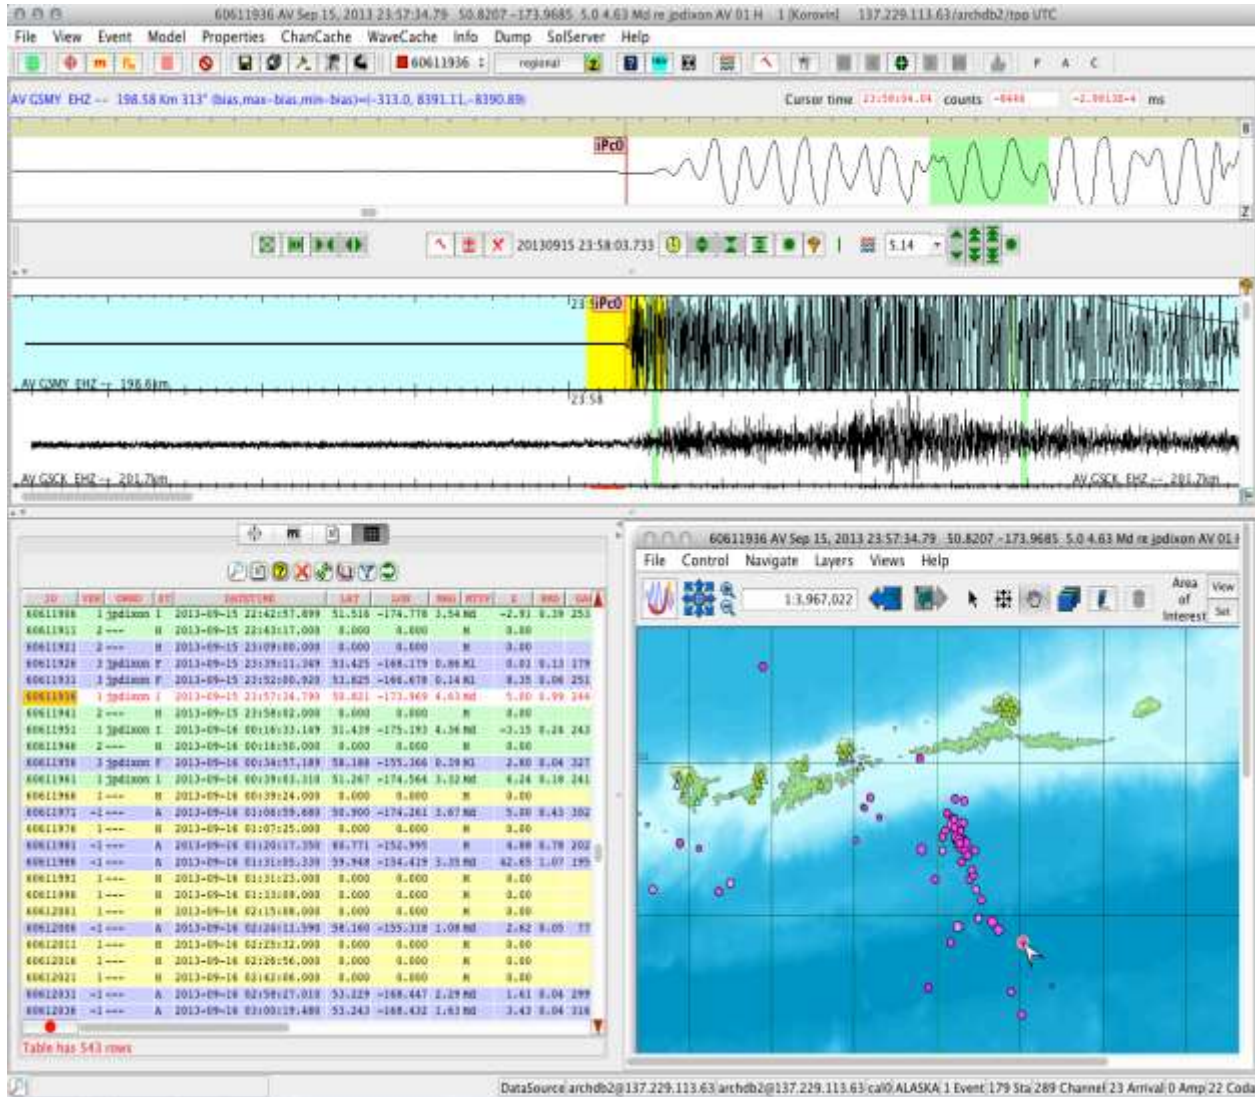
60611936 AV Sep 15, 2013 23:57:34.79 50.8207 -173.9685 5.0 4.63 Md re jpdixon AV 01 H 1 [Korovin] 137.229.113.63/archdb2/tpp UTC

File View Event Model Properties ChanCache WaveCache Info Dump SolServer Help

60611936 regional

AV GSMY EHZ -- 198.58 Km 313° (bias,max-bias,min-bias)=(-313.0, 8391.11,-8390.89)

Cursor time 23:58:34.04 counts -8444 -2.90138-4 ms

iPc0

20130915 23:58:03.733 5.14

23 iPc0

AV GSMY EHZ -- 198.6km

23:58

AV GSCK EHZ -- 201.7km

AV GSCK EHZ -- 201.7km

| ID | VER | OWNR | ST | DATETIME | LAT | LON | MAG | MTYP | Z | RMS | GAP |
|---|---|---|---|---|---|---|---|---|---|---|---|
| 60611908 | 1 | jpdixon | I | 2013-09-15 22:42:57.899 | 51.516 | -174.778 | 3.54 | Ml | -2.91 | 0.39 | 251 |
| 60611911 | 2 | --- | H | 2013-09-15 22:43:17.000 | 0.000 | 0.000 | | H | 0.00 | | |
| 60611921 | 2 | --- | H | 2013-09-15 23:09:00.000 | 0.000 | 0.000 | | H | 0.00 | | |
| 60611926 | 3 | jpdixon | F | 2013-09-15 23:39:11.369 | 51.425 | -168.179 | 0.86 | Ml | 0.01 | 0.13 | 179 |
| 60611931 | 3 | jpdixon | F | 2013-09-15 23:52:00.920 | 51.825 | -166.678 | 0.14 | Ml | 8.35 | 0.06 | 251 |
| 60611936 | 1 | jpdixon | I | 2013-09-15 23:57:34.790 | 50.821 | -173.969 | 4.63 | Md | 5.00 | 0.99 | 166 |
| 60611941 | 2 | --- | H | 2013-09-15 23:58:02.000 | 0.000 | 0.000 | | H | 0.00 | | |
| 60611951 | 1 | jpdixon | I | 2013-09-16 00:16:33.169 | 51.439 | -175.193 | 4.36 | Ml | -3.15 | 0.26 | 243 |
| 60611946 | 2 | --- | H | 2013-09-16 00:16:50.000 | 0.000 | 0.000 | | H | 0.00 | | |
| 60611956 | 3 | jpdixon | F | 2013-09-16 00:34:57.189 | 58.188 | -155.366 | 0.39 | Ml | 2.80 | 0.04 | 327 |
| 60611961 | 1 | jpdixon | I | 2013-09-16 00:39:03.310 | 51.267 | -174.564 | 3.32 | Ml | 6.24 | 0.18 | 241 |
| 60611966 | 1 | --- | H | 2013-09-16 00:39:24.000 | 0.000 | 0.000 | | H | 0.00 | | |
| 60611971 | -1 | --- | A | 2013-09-16 01:06:59.680 | 50.900 | -174.261 | 3.07 | Ml | 5.00 | 0.43 | 302 |
| 60611976 | 1 | --- | H | 2013-09-16 01:07:25.000 | 0.000 | 0.000 | | H | 0.00 | | |
| 60611981 | -1 | --- | A | 2013-09-16 01:20:17.350 | 60.771 | -152.995 | | H | 4.88 | 0.78 | 202 |
| 60611988 | -1 | --- | A | 2013-09-16 01:31:05.330 | 59.948 | -134.419 | 3.35 | Ml | 42.65 | 1.07 | 195 |
| 60611991 | 1 | --- | H | 2013-09-16 01:31:23.000 | 0.000 | 0.000 | | H | 0.00 | | |
| 60611996 | 1 | --- | H | 2013-09-16 01:33:08.000 | 0.000 | 0.000 | | H | 0.00 | | |
| 60612001 | 1 | --- | H | 2013-09-16 02:15:08.000 | 0.000 | 0.000 | | H | 0.00 | | |
| 60612006 | -1 | --- | A | 2013-09-16 02:20:11.390 | 58.160 | -155.318 | 1.08 | Ml | 2.62 | 0.05 | 77 |
| 60612011 | 1 | --- | H | 2013-09-16 02:25:32.000 | 0.000 | 0.000 | | H | 0.00 | | |
| 60612016 | 1 | --- | H | 2013-09-16 02:26:56.000 | 0.000 | 0.000 | | H | 0.00 | | |
| 60612021 | 1 | --- | H | 2013-09-16 02:42:06.000 | 0.000 | 0.000 | | H | 0.00 | | |
| 60612031 | -1 | --- | A | 2013-09-16 02:58:27.010 | 53.229 | -168.447 | 2.29 | Ml | 1.61 | 0.04 | 299 |
| 60612036 | -1 | --- | A | 2013-09-16 03:00:19.480 | 53.243 | -168.432 | 1.63 | Ml | 3.43 | 0.04 | 318 |

Table has 543 rows

60611936 AV Sep 15, 2013 23:57:34.79 50.8207 -173.9685 5.0 4.63 Md re jpdixon AV 01

File Control Navigate Layers Views Help

1:3,967,022

Area of Interest View Set

DataSource archdb2@137.229.113.63 archdb2@137.229.113.63 cal0 ALASKA 1 Event 179 Sta 289 Channel 23 Arrival 0 Amp 22 Coda